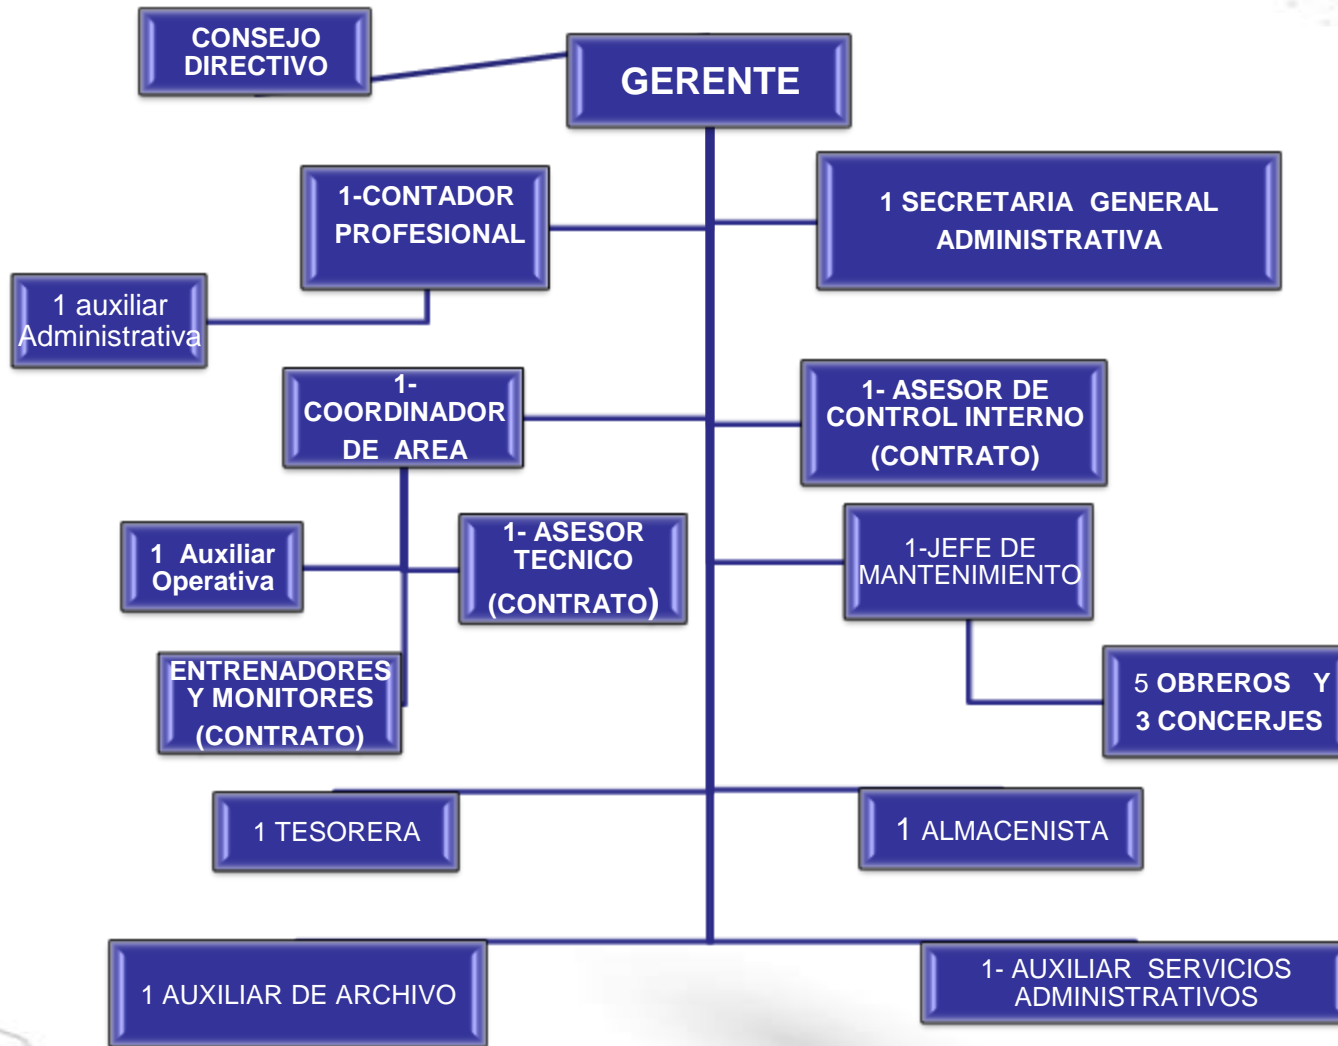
CONSEJO DIRECTIVO

GERENTE

1-CONTADOR PROFESIONAL

1 SECRETARIA GENERAL ADMINISTRATIVA

1 auxiliar Administrativa

1- COORDINADOR DE AREA

1- ASESOR DE CONTROL INTERNO (CONTRATO)

1 Auxiliar Operativa

1- ASESOR TECNICO (CONTRATO)

1-JEFE DE MANTENIMIENTO

ENTRENADORES Y MONITORES (CONTRATO)

5 OBREROS Y 3 CONCERJES

1 TESORERA

1 ALMACENISTA

1 AUXILIAR DE ARCHIVO

1- AUXILIAR SERVICIOS ADMINISTRATIVOS